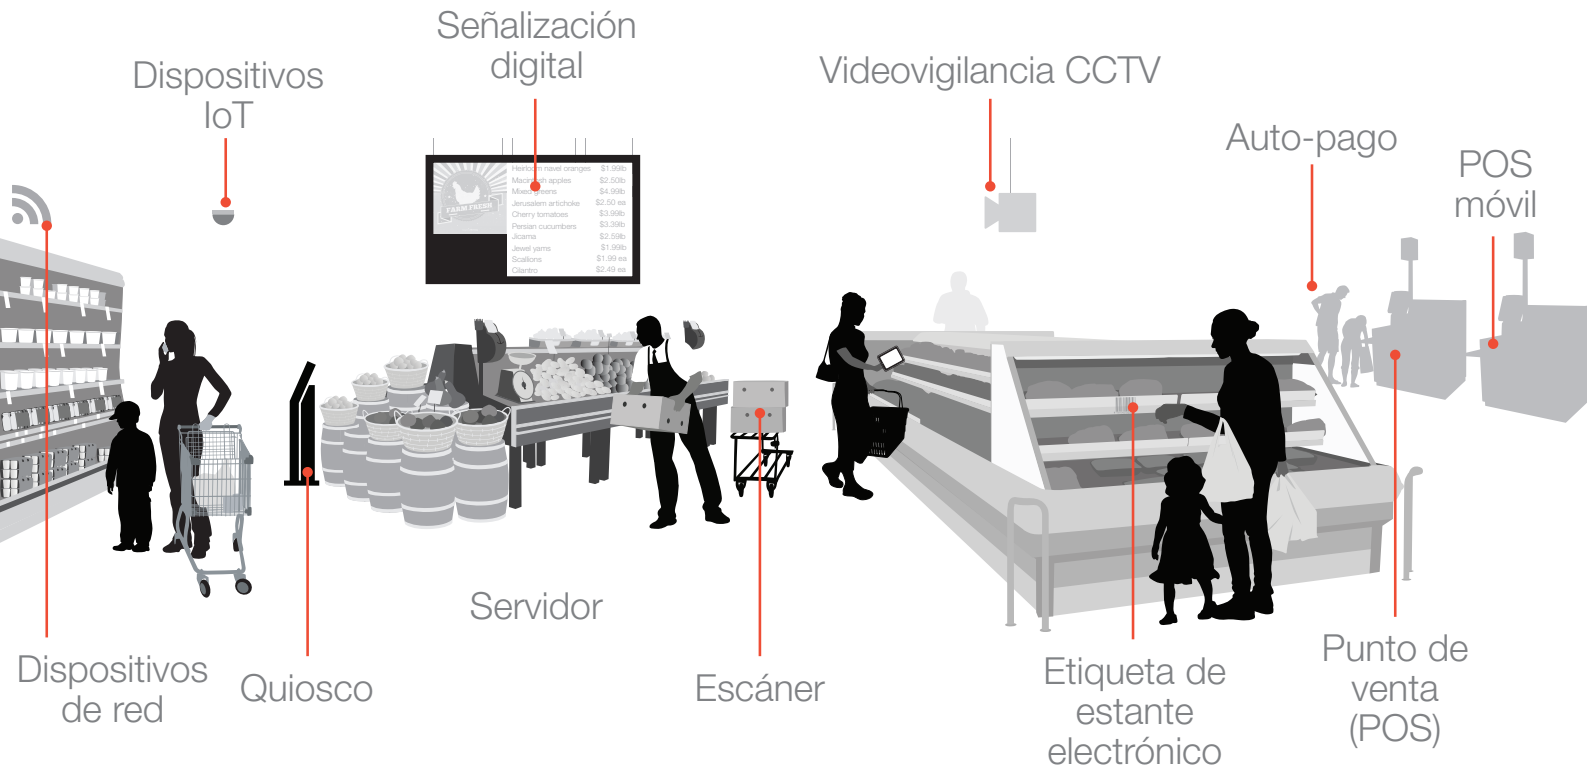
Señalización digital

Dispositivos IoT

Videovigilancia CCTV

Auto-pago

POS móvil

Heirloom navel oranges $1.99lb
Macintosh apples $2.50lb
Mixed greens $4.99lb
Jerusalem artichoke $2.50 ea
Cherry tomatoes $3.99lb
Persian cucumbers $3.39lb
Jicama $2.59lb
Jewel yams $1.99lb
Scallions $1.99 ea
Cilantro $2.49 ea

FARM FRESH

Servidor

Dispositivos de red

Quiosco

Escáner

Etiqueta de estante electrónico

Punto de venta (POS)